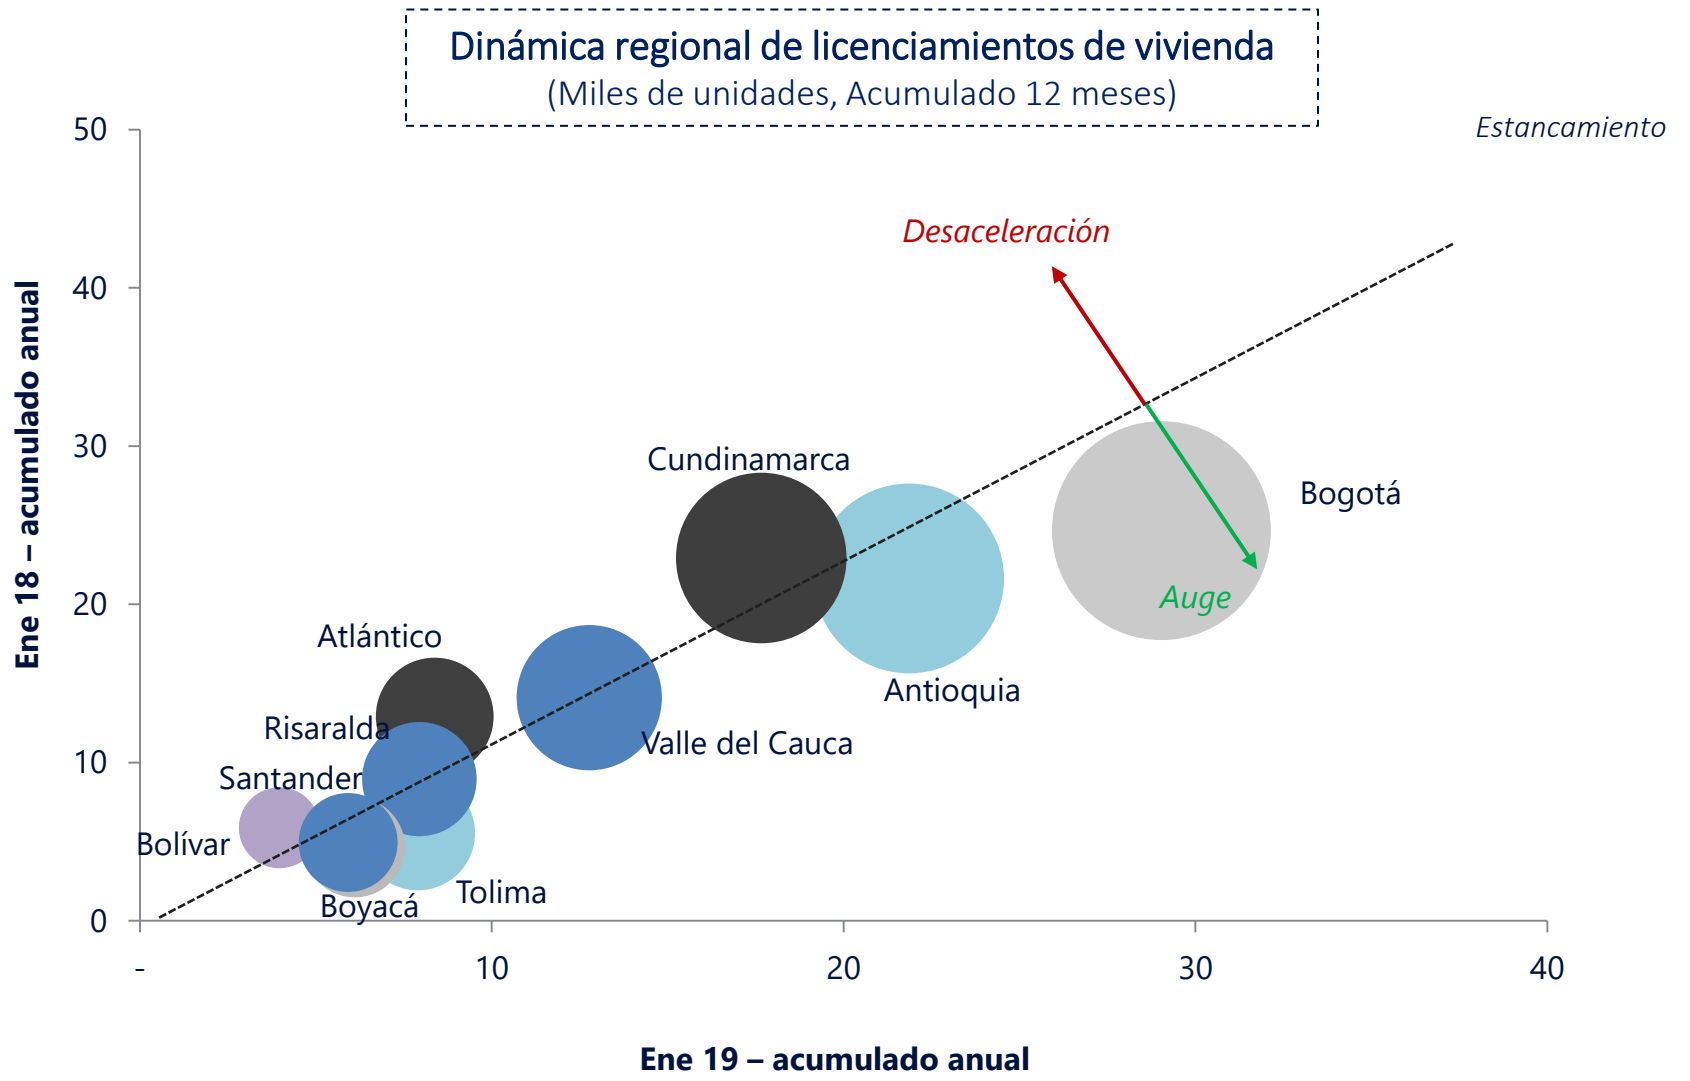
Dinámica regional de licenciamientos de vivienda
(Miles de unidades, Acumulado 12 meses)

Estancamiento

Desaceleración

Auge

50
40
30
20
10
0

Ene 18 – acumulado anual

Cundinamarca
Bogotá
Atlántico
Antioquia
Risaralda
Valle del Cauca
Santander
Bolívar
Tolima
Boyacá

-
10
20
30
40

Ene 19 – acumulado anual